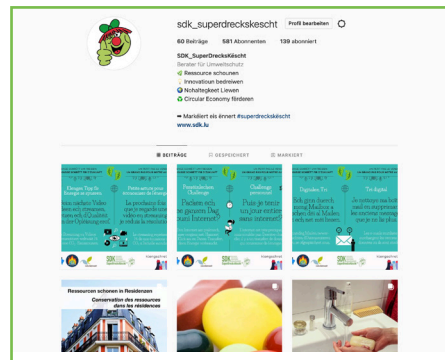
sdk_superdreckskescht Profil bearbeiten

60 Beiträge 581 Abonnenten 139 abonniert

SDK_SuperDrecksKëscht
Berater für Umweltschutz
Ressource schounen
Innovatioun bedreiwen
Nohaltegkeet Liewen
Circular Economy fërderen

Markéiert eis ënnert #superdreckskescht
www.sdk.lu

BEITRÄGE GESPEICHERT MARKIERT

Einfach Tipp fir Energie ze spueren
Petits astuces pour économiser de l'énergie

Fannt dir eis ganzen Dag ouni Internet?
Challenge: Puis-je tenir un jour entier sans internet?

Digitales Tri
Tri digital

Ressourcen schounen in Residenzen
Conservation des ressources dans les résidences